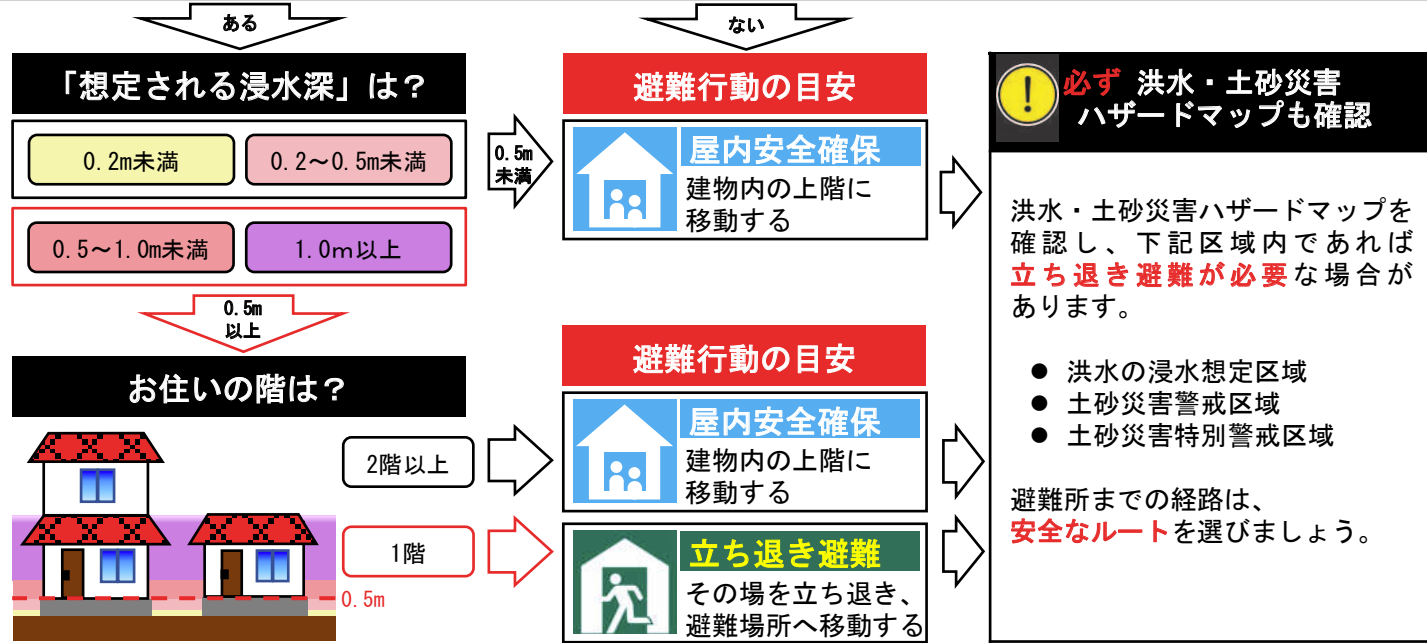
ある

「想定される浸水深」は？

0.2m未満

0.2～0.5m未満

0.5～1.0m未満

1.0m以上

0.5m以上

お住いの階は？

0.5m

ない

0.5m未満

避難行動の目安

屋内安全確保

建物内の上階に移動する

2階以上

1階

避難行動の目安

屋内安全確保

建物内の上階に移動する

立ち退き避難

その場を立ち退き、避難場所へ移動する

必ず 洪水・土砂災害ハザードマップも確認

洪水・土砂災害ハザードマップを確認し、下記区域内であれば立ち退き避難が必要な場合があります。

● 洪水の浸水想定区域
● 土砂災害警戒区域
● 土砂災害特別警戒区域

避難所までの経路は、安全なルートを選びましょう。